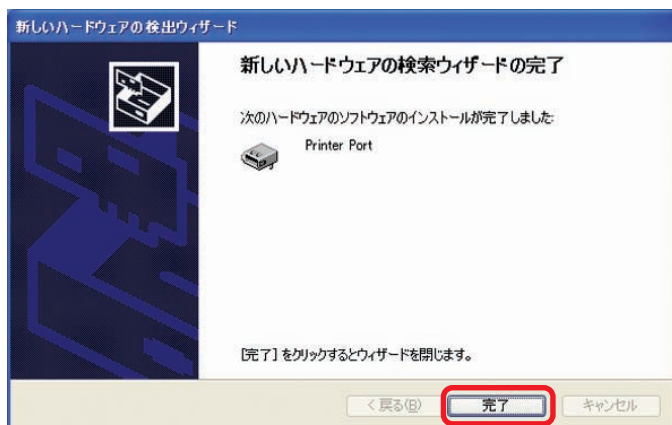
新しいハードウェアの検出ウィザード

新しいハードウェアの検索ウィザードの完了

次のハードウェアのソフトウェアのインストールが完了しました:

Printer Port

[完了] をクリックするとウィザードを閉じます。

< 戻る(B)

完了

キャンセル